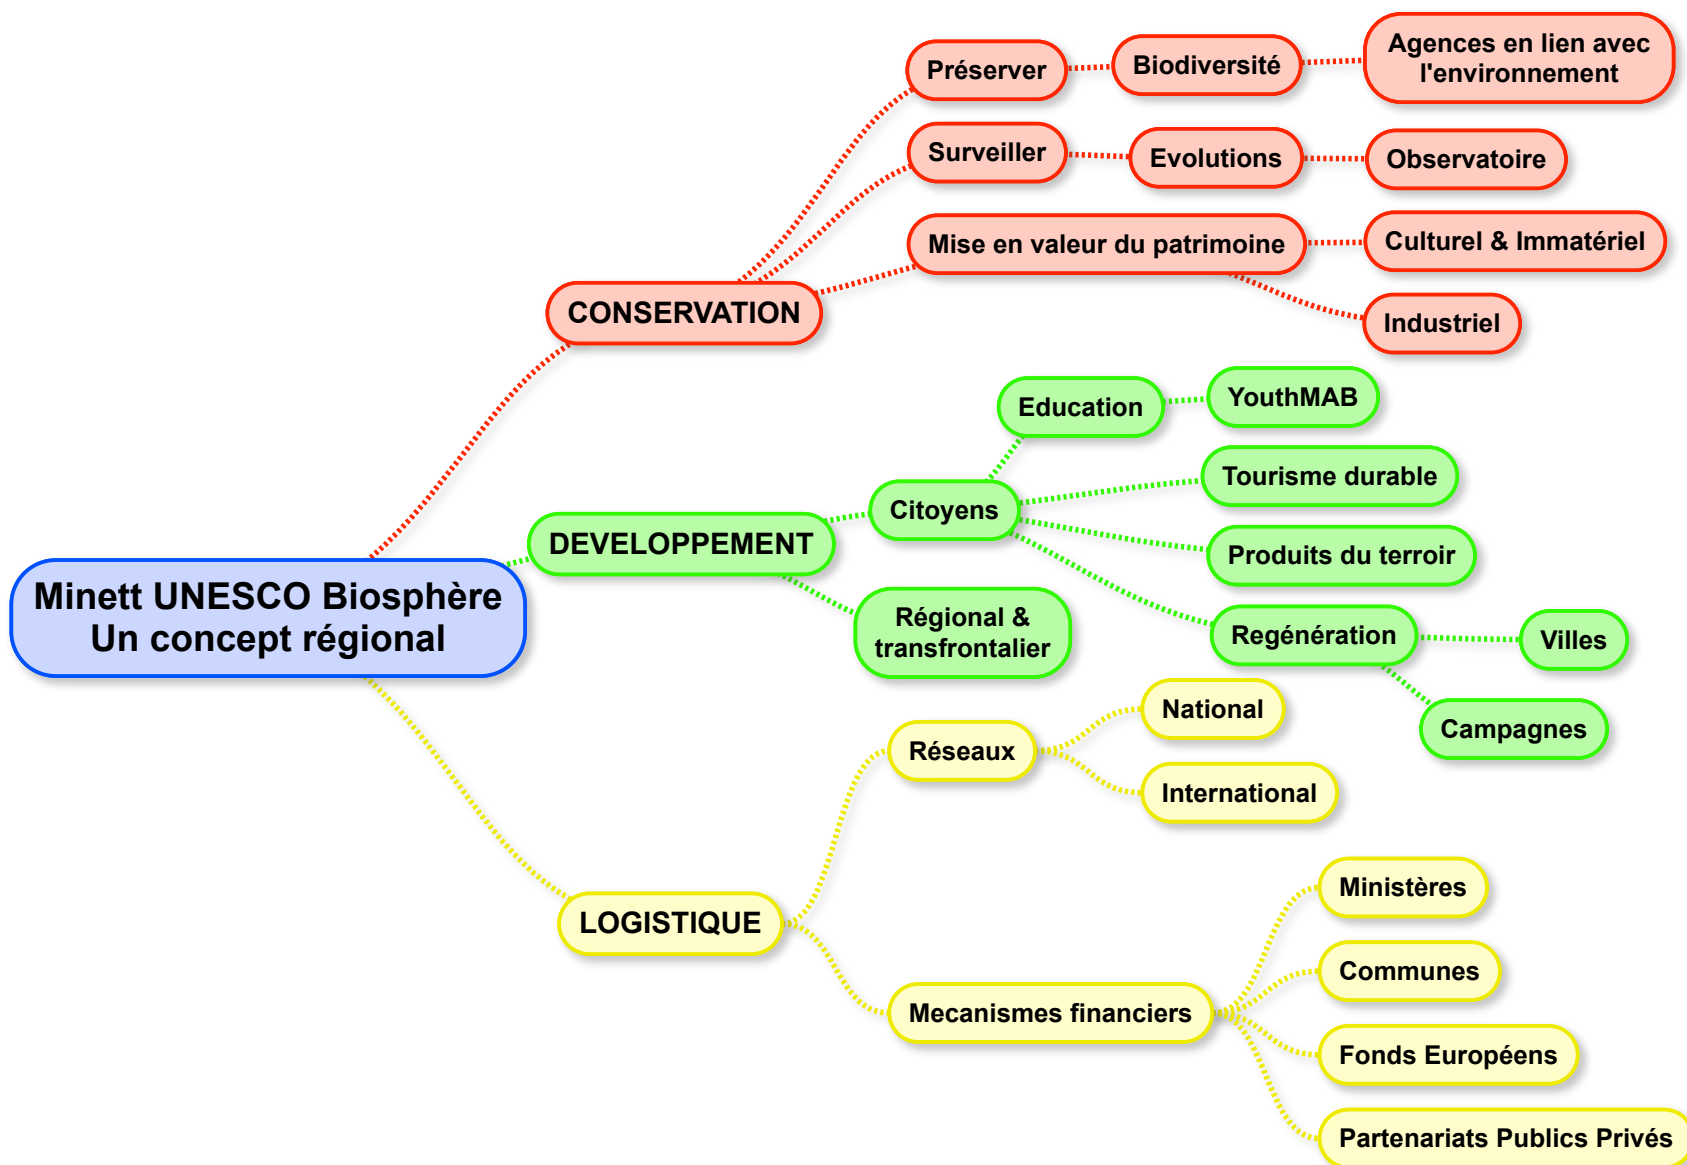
Minett UNESCO Biosphère
Un concept régional

CONSERVATION

Préserver

Biodiversité

Agences en lien avec l'environnement

Surveiller

Evolutions

Observatoire

Mise en valeur du patrimoine

Culturel & Immatériel

Industriel

DEVELOPPEMENT

Citoyens

Education

YouthMAB

Tourisme durable

Produits du terroir

Regénération

Villes

Campagnes

Régional & transfrontalier

LOGISTIQUE

Réseaux

National

International

Mecanismes financiers

Ministères

Communes

Fonds Européens

Partenariats Publics Privés